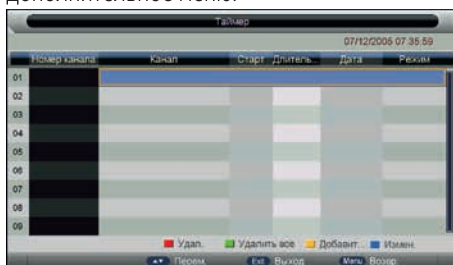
дополнительное меню.

Таймер

07/12/2006 07:35:59

| Номер канала | Канал | Старт | Длитель... | Дата | Режим |
|---|---|---|---|---|---|
| 01 | | | | | |
| 02 | | | | | |
| 03 | | | | | |
| 04 | | | | | |
| 05 | | | | | |
| 06 | | | | | |
| 07 | | | | | |
| 08 | | | | | |
| 09 | | | | | |

Удал. Удалить все Добавит... Измен.

Перем. Exit Выход Menu Возвр.